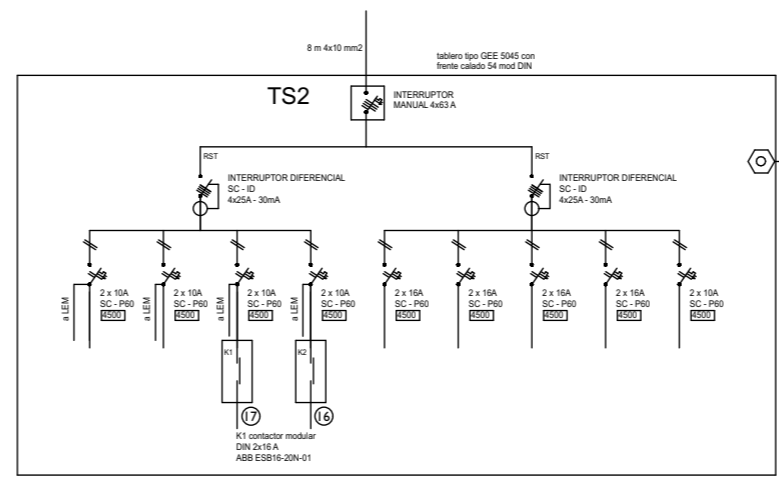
8 m 4x10 mm2

tablero tipo GEE 5045 con frente calado 54 mod DIN

TS2

INTERRUPTOR MANUAL 4x63 A

RST

INTERRUPTOR DIFERENCIAL
SC - ID
4x25A - 30mA

RST

INTERRUPTOR DIFERENCIAL
SC - ID
4x25A - 30mA

a LEM
2 x 10A
SC - P60
4500

a LEM
2 x 10A
SC - P60
4500

2 x 10A
SC - P60
4500

a LEM
2 x 10A
SC - P60
4500

2 x 16A
SC - P60
4500

2 x 16A
SC - P60
4500

2 x 16A
SC - P60
4500

2 x 16A
SC - P60
4500

2 x 10A
SC - P60
4500

K1

K2

17

16

K1 contactor modular
DIN 2x16 A
ABB ESB16-20N-01